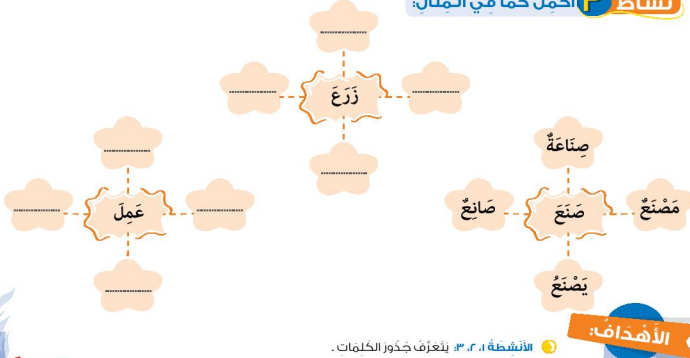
نشاط ٣ أكمل كما في المثال:

..........

.......... زَرَعَ ..........

..........

..........

.......... عَمِلَ ..........

..........

صِنَاعَةٌ

مَصْنَعٌ صَنَعَ صَانِعٌ

يَصْنَعُ

الأهداف:

الأنشطة ١، ٢، ٣: يتعرّف جذور الكلمات.